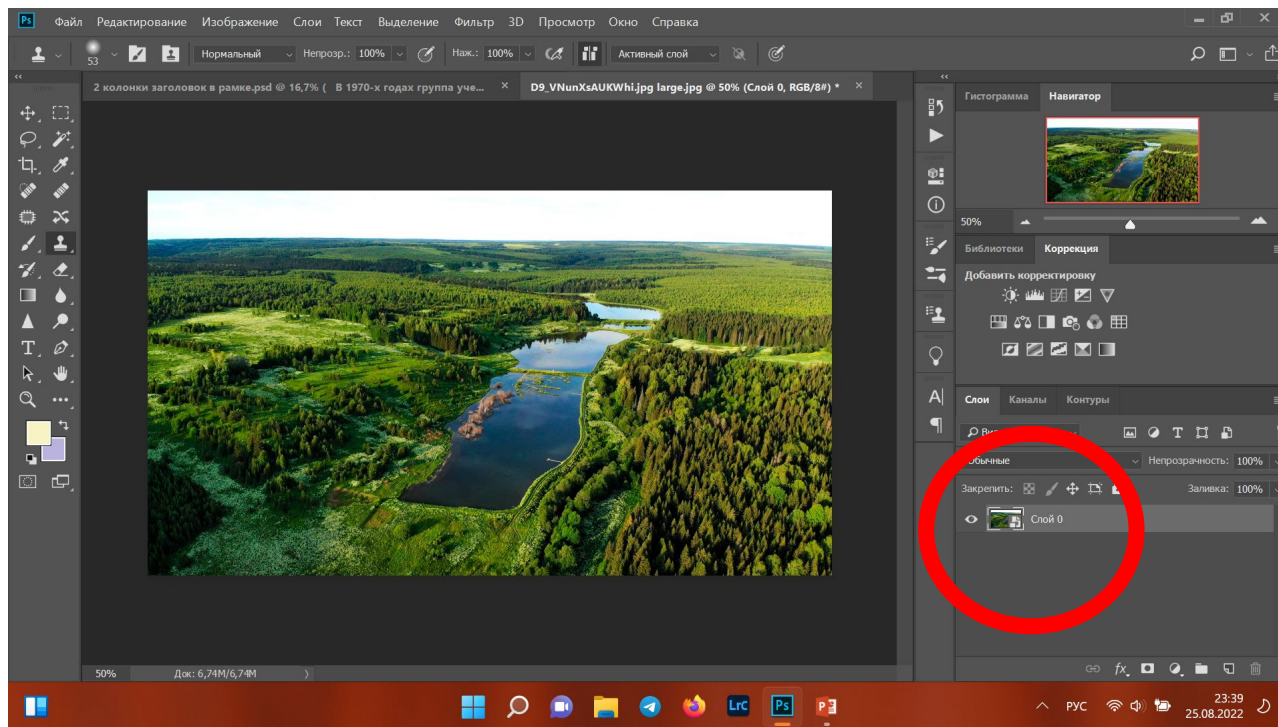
Ps Файл Редактирование Изображение Слои Текст Выделение Фильтр 3D Просмотр Окно Справка

53 Нормальный Непрозр.: 100% Наж.: 100% Активный слой

2 колонки заголовок в рамке.psd @ 16,7% ( В 1970-х годах группа уче... ×
D9_VNunXsAUKWhi.jpg large.jpg @ 50% (Слой 0, RGB/8#) * ×

Гистограмма Навигатор

50%

Библиотеки Коррекция

Добавить корректировку

Слои Каналы Контуры

Вид

Обычные Непрозрачность: 100%

Закрепить: Заливка: 100%

Слой 0

50% Док: 6,74M/6,74M

РУС 23:39 25.08.2022